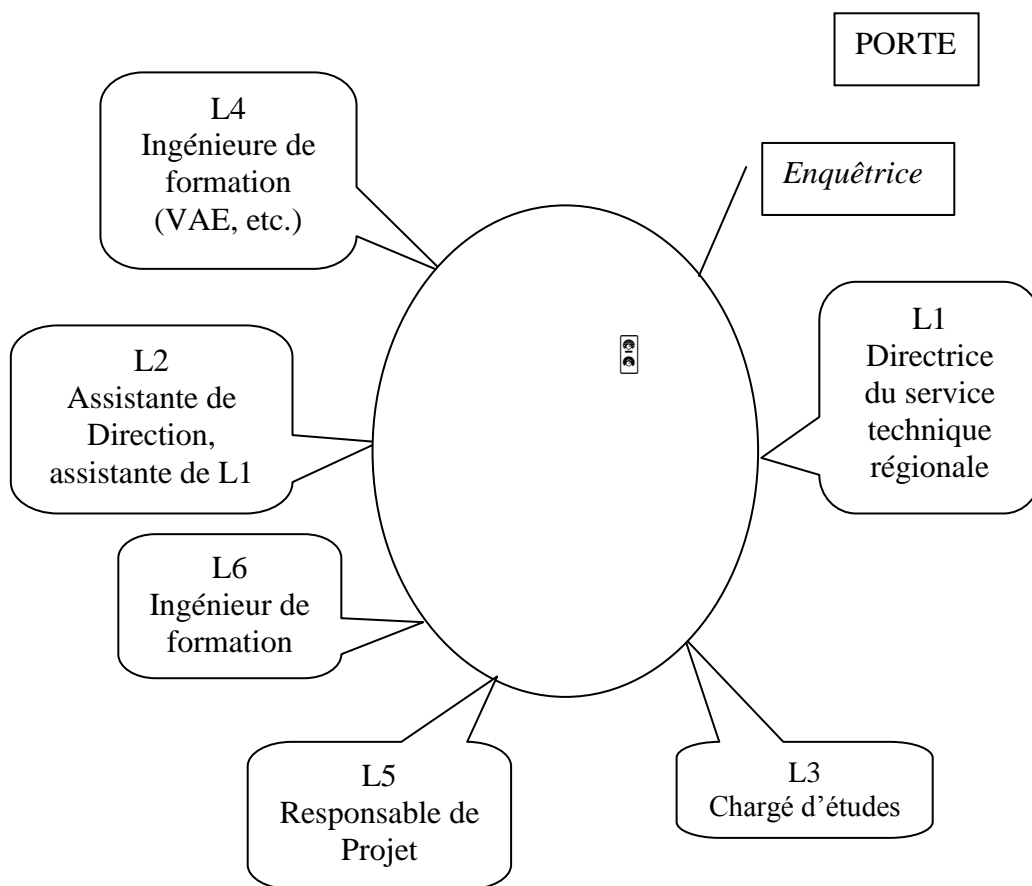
PORTE

L4
Ingénieure de formation (VAE, etc.)

*Enquêtrice*

L1
Directrice du service technique régionale

L2
Assistante de Direction, assistante de L1

L6
Ingénieur de formation

L5
Responsable de Projet

L3
Chargé d'études